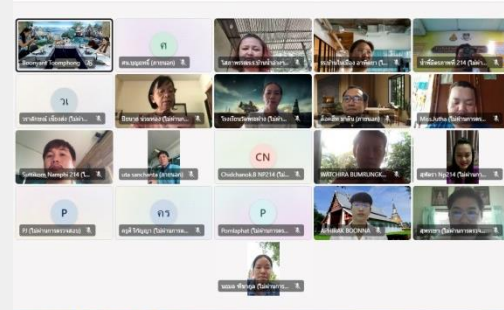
Boonyarit Toomphong
ศ
ศน.บุญเพลีย์ (ภายนอก)
โสภาพรรณ ประจักษ์ (ภายนอก)
ช่อง่ายกิตติ์ (ภายนอก)
สำนักงานเขตพื้นที่ 214 (ไม่ผ่านการ...
ว
วาสิตาพร เชียงแสง (ไม่ผ่าน...
ปิยนาฏ ช่วยทอง (ไม่ผ่าน...
โรงเรียนวัดพุทธไธ (ไม่ผ่าน...
อ้อมฤทัย (ภายนอก)
Miss.Jutha (ไม่ผ่านการ...
Sutthisom Namphi 214 (ไม่ผ่าน...
ute sancharta (ไม่ผ่าน...
CN
Chaichanok.B NP214 (ไม่ผ่าน...
WATCHARA BUMRUNGK...
สุจิตรา Np214 (ไม่ผ่านการ...
P
P) (ไม่ผ่านการตรวจสอบ)
ครู
ครูดี วิชัยกูล (ไม่ผ่านการ...
P
Pornlaphat (ไม่ผ่านการตรวจ...
APHIRAK BOONNA
สุพรรษา (ไม่ผ่านการตรวจ...
นฤมล ทิพากุล (ไม่ผ่านการ...